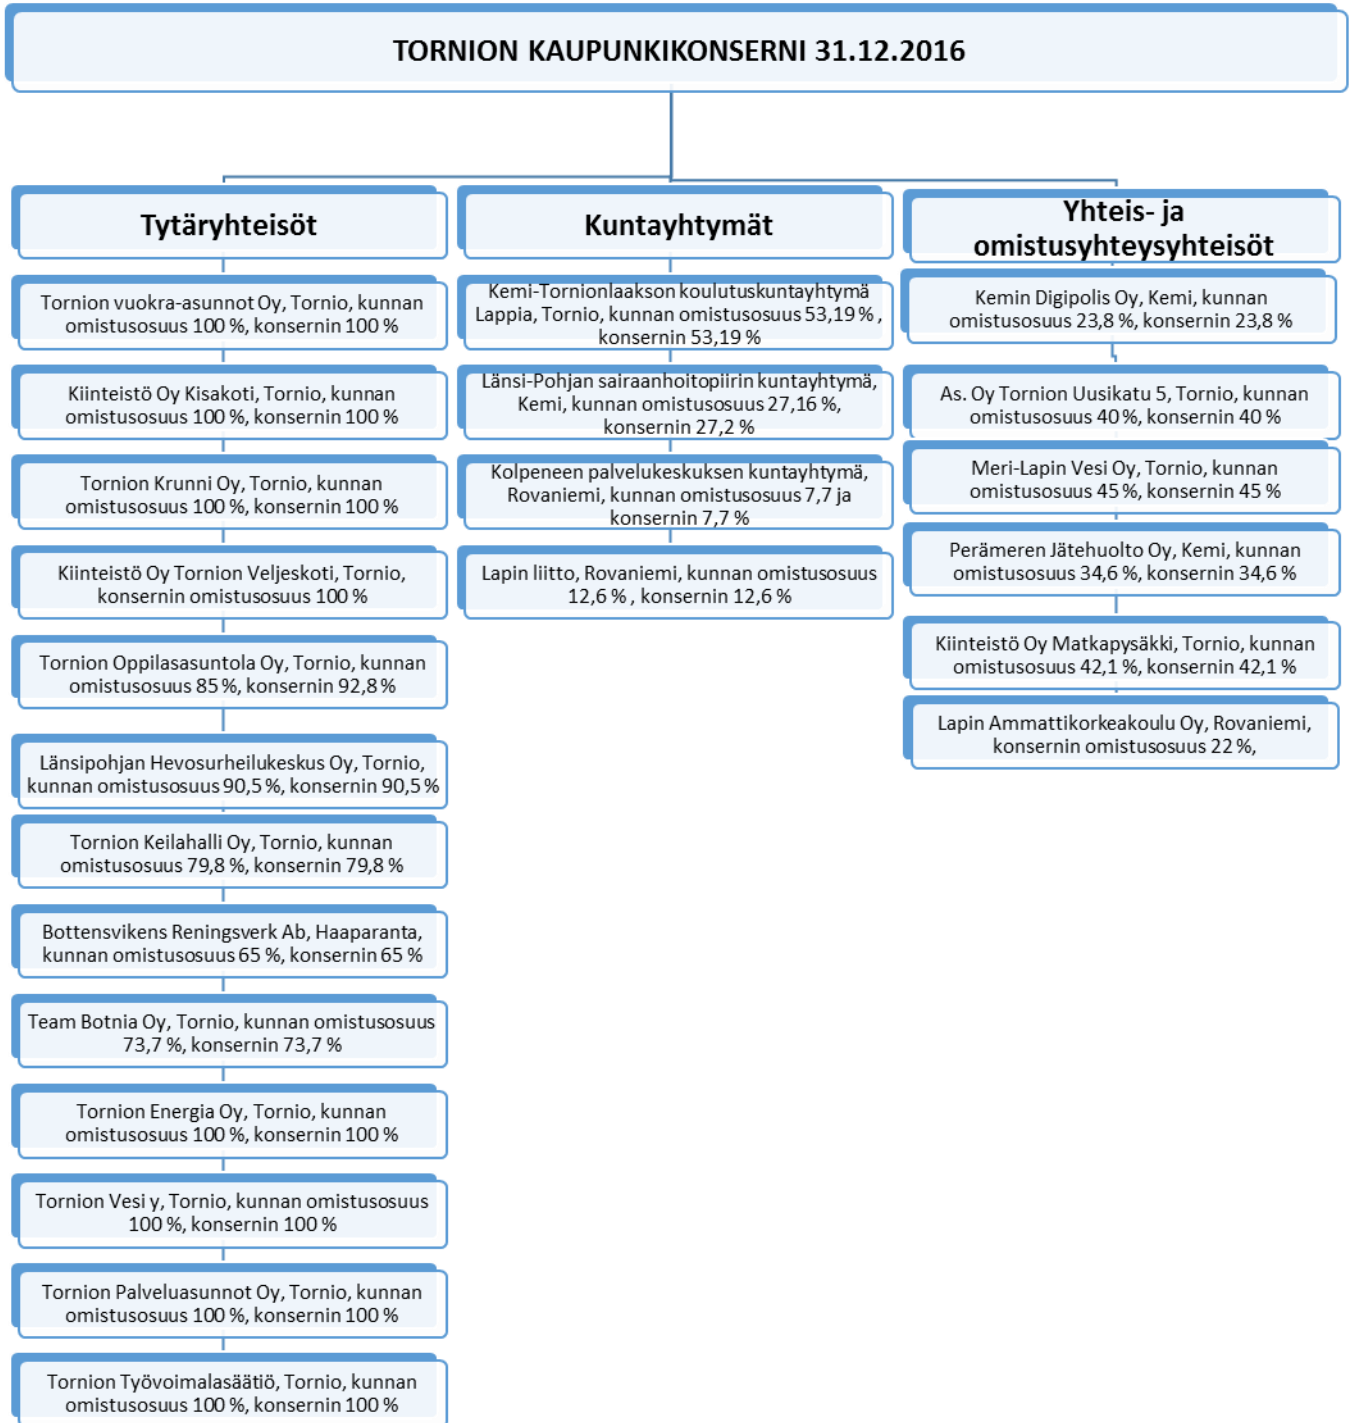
TORNION KAUPUNKIKONSERNI 31.12.2016

Tytäryhteisöt

Tornion vuokra-asunnot Oy, Tornio, kunnan omistusosuus 100 %, konsernin 100 %

Kiinteistö Oy Kisakoti, Tornio, kunnan omistusosuus 100 %, konsernin 100 %

Tornion Krunni Oy, Tornio, kunnan omistusosuus 100 %, konsernin 100 %

Kiinteistö Oy Tornion Veljeskoti, Tornio, konsernin omistusosuus 100 %

Tornion Oppilasasuntola Oy, Tornio, kunnan omistusosuus 85 %, konsernin 92,8 %

Länsipohjan Hevosurheilukeskus Oy, Tornio, kunnan omistusosuus 90,5 %, konsernin 90,5 %

Tornion Keilahalli Oy, Tornio, kunnan omistusosuus 79,8 %, konsernin 79,8 %

Bottensvikens Reningsverk Ab, Haaparanta, kunnan omistusosuus 65 %, konsernin 65 %

Team Botnia Oy, Tornio, kunnan omistusosuus 73,7 %, konsernin 73,7 %

Tornion Energia Oy, Tornio, kunnan omistusosuus 100 %, konsernin 100 %

Tornion Vesi y, Tornio, kunnan omistusosuus 100 %, konsernin 100 %

Tornion Palveluasunnot Oy, Tornio, kunnan omistusosuus 100 %, konsernin 100 %

Tornion Työvoimalasäätiö, Tornio, kunnan omistusosuus 100 %, konsernin 100 %

Kuntayhtymät

Kemi-Tornionlaakson koulutuskuntayhtymä Lappia, Tornio, kunnan omistusosuus 53,19 % , konsernin 53,19 %

Länsi-Pohjan sairaanhoitopiirin kuntayhtymä, Kemi, kunnan omistusosuus 27,16 %, konsernin 27,2 %

Kolpeneen palvelukeskuksen kuntayhtymä, Rovaniemi, kunnan omistusosuus 7,7 ja konsernin 7,7 %

Lapin liitto, Rovaniemi, kunnan omistusosuus 12,6 % , konsernin 12,6 %

Yhteis- ja omistusyhteysyhteisöt

Kemin Digipolis Oy, Kemi, kunnan omistusosuus 23,8 %, konsernin 23,8 %

As. Oy Tornion Uusikatu 5, Tornio, kunnan omistusosuus 40 %, konsernin 40 %

Meri-Lapin Vesi Oy, Tornio, kunnan omistusosuus 45 %, konsernin 45 %

Perämeren Jätehuolto Oy, Kemi, kunnan omistusosuus 34,6 %, konsernin 34,6 %

Kiinteistö Oy Matkapysäkki, Tornio, kunnan omistusosuus 42,1 %, konsernin 42,1 %

Lapin Ammattikorkeakoulu Oy, Rovaniemi, konsernin omistusosuus 22 %,